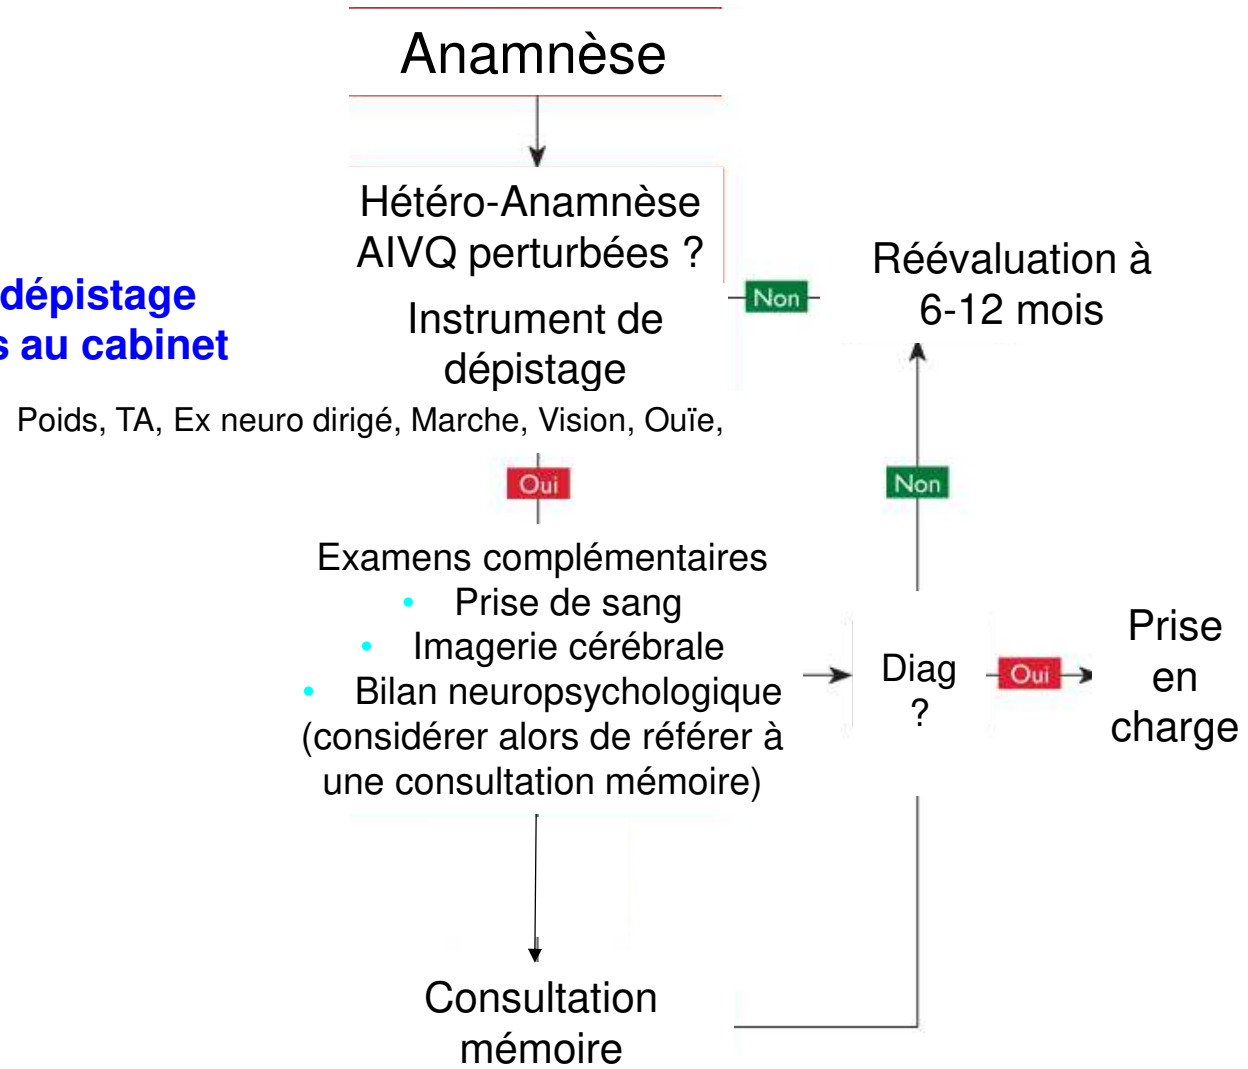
Anamnèse

Hétéro-Anamnèse
AIVQ perturbées ?
Instrument de dépistage

dépistage
s au cabinet

Non

Réévaluation à 6-12 mois

Poids, TA, Ex neuro dirigé, Marche, Vision, Ouïe,

Oui

Non

Examens complémentaires
• Prise de sang
• Imagerie cérébrale
• Bilan neuropsychologique
(considérer alors de référer à une consultation mémoire)

Diag ?

Oui

Prise en charge

Consultation mémoire